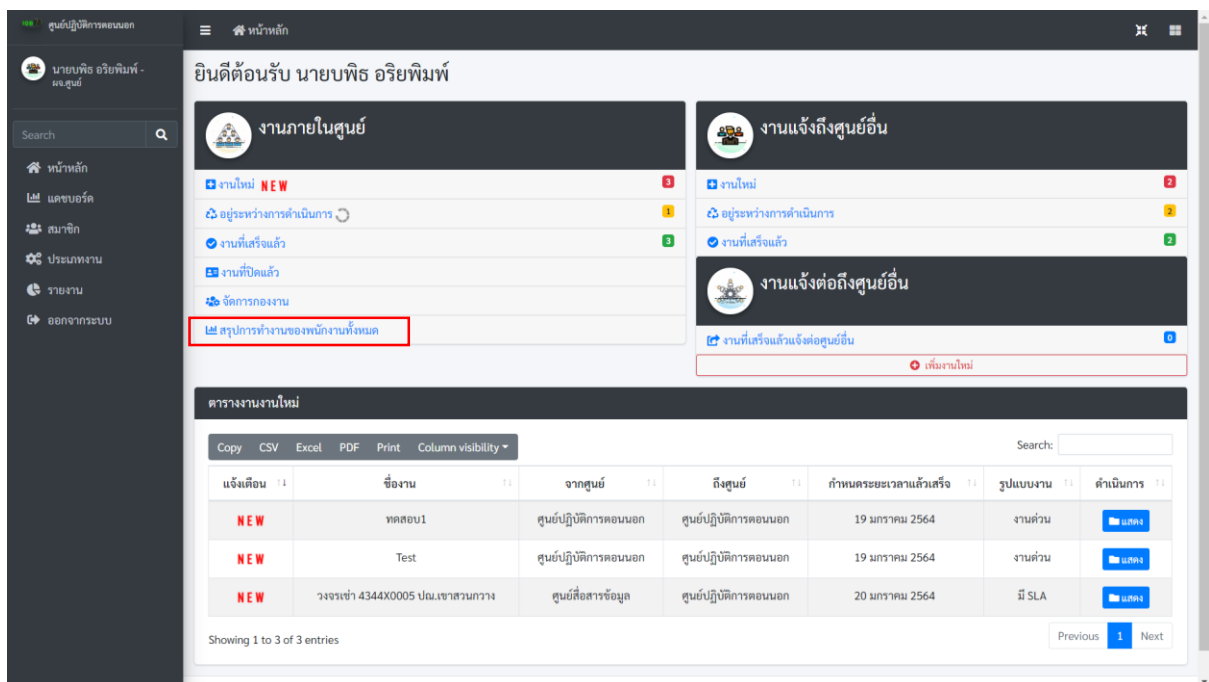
ศูนย์ปฏิบัติการดอนนอก

นายบพิธ อริยพิมพ์ - ผจ.ศูนย์

Search

หน้าหลัก
แดชบอร์ด
สมาชิก
ประเภทงาน
รายงาน
ออกจากระบบ

หน้าหลัก

ยินดีต้อนรับ นายบพิธ อริยพิมพ์

งานภายในศูนย์

งานใหม่ NEW 3
อยู่ระหว่างการดำเนินการ 1
งานที่เสร็จแล้ว 3
งานที่ปิดแล้ว
จัดการกองงาน
สรุปการทำงานของพนักงานทั้งหมด

งานแจ้งถึงศูนย์อื่น

งานใหม่ 2
อยู่ระหว่างการดำเนินการ 2
งานที่เสร็จแล้ว 2

งานแจ้งต่อถึงศูนย์อื่น

งานที่เสร็จแล้วแจ้งต่อศูนย์อื่น 0
เพิ่มงานใหม่

ตารางงานงานใหม่

Copy CSV Excel PDF Print Column visibility

Search:

| แจ้งเตือน | ชื่องาน | จากศูนย์ | ถึงศูนย์ | กำหนดระยะเวลาแล้วเสร็จ | รูปแบบงาน | ดำเนินการ |
|---|---|---|---|---|---|---|
| NEW | ทดสอบ1 | ศูนย์ปฏิบัติการดอนนอก | ศูนย์ปฏิบัติการดอนนอก | 19 มกราคม 2564 | งานด่วน | แสดง |
| NEW | Test | ศูนย์ปฏิบัติการดอนนอก | ศูนย์ปฏิบัติการดอนนอก | 19 มกราคม 2564 | งานด่วน | แสดง |
| NEW | วงจรเช่า 4344X0005 ปณ.เขาสวนกวาง | ศูนย์สื่อสารข้อมูล | ศูนย์ปฏิบัติการดอนนอก | 20 มกราคม 2564 | มี SLA | แสดง |

Showing 1 to 3 of 3 entries

Previous 1 Next